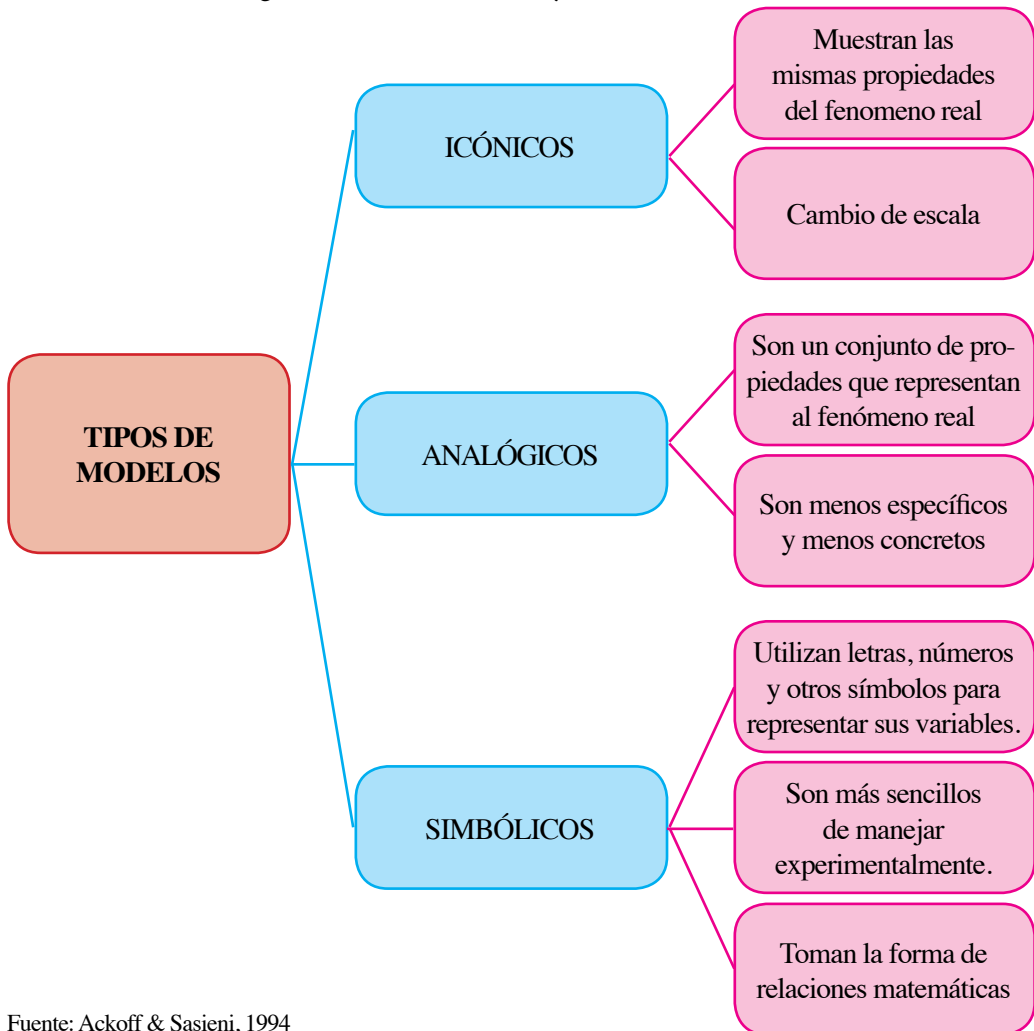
TIPOS DE MODELOS

ICÓNICOS

Muestran las mismas propiedades del fenomeno real

Cambio de escala

ANALÓGICOS

Son un conjunto de propiedades que representan al fenómeno real

Son menos específicos y menos concretos

SIMBÓLICOS

Utilizan letras, números y otros símbolos para representar sus variables.

Son más sencillos de manejar experimentalmente.

Toman la forma de relaciones matemáticas

Fuente: Ackoff & Sasieni, 1994